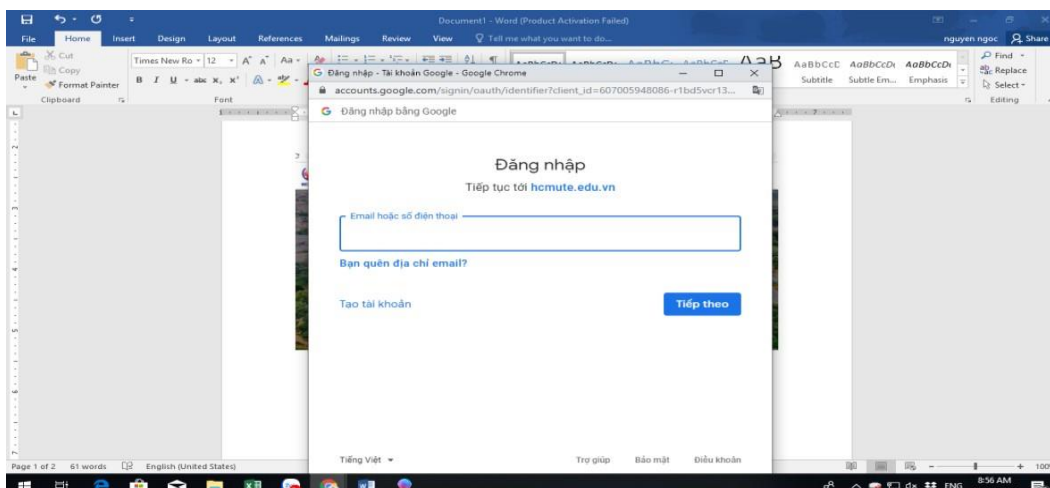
Document1 - Word (Product Activation Failed)

File Home Insert Design Layout References Mailings Review View Tell me what you want to do... nguyen ngoc Share

Cut Copy Paste Format Painter Clipboard

Times New Ro 12 Font

AaBbCcD AaBbCcDc AaBbCcDc Subtitle Subtle Em... Emphasis

Find Replace Select Editing

G Đăng nhập - Tài khoản Google - Google Chrome

accounts.google.com/signin/oauth/identifier?client_id=607005948086-r1bd5vcr13...

G Đăng nhập bằng Google

Đăng nhập

Tiếp tục tới hcmute.edu.vn

Email hoặc số điện thoại

Bạn quên địa chỉ email?

Tạo tài khoản

Tiếp theo

Tiếng Việt

Trợ giúp Bảo mật Điều khoản

Page 1 of 2 61 words English (United States)

ENG 8:56 AM